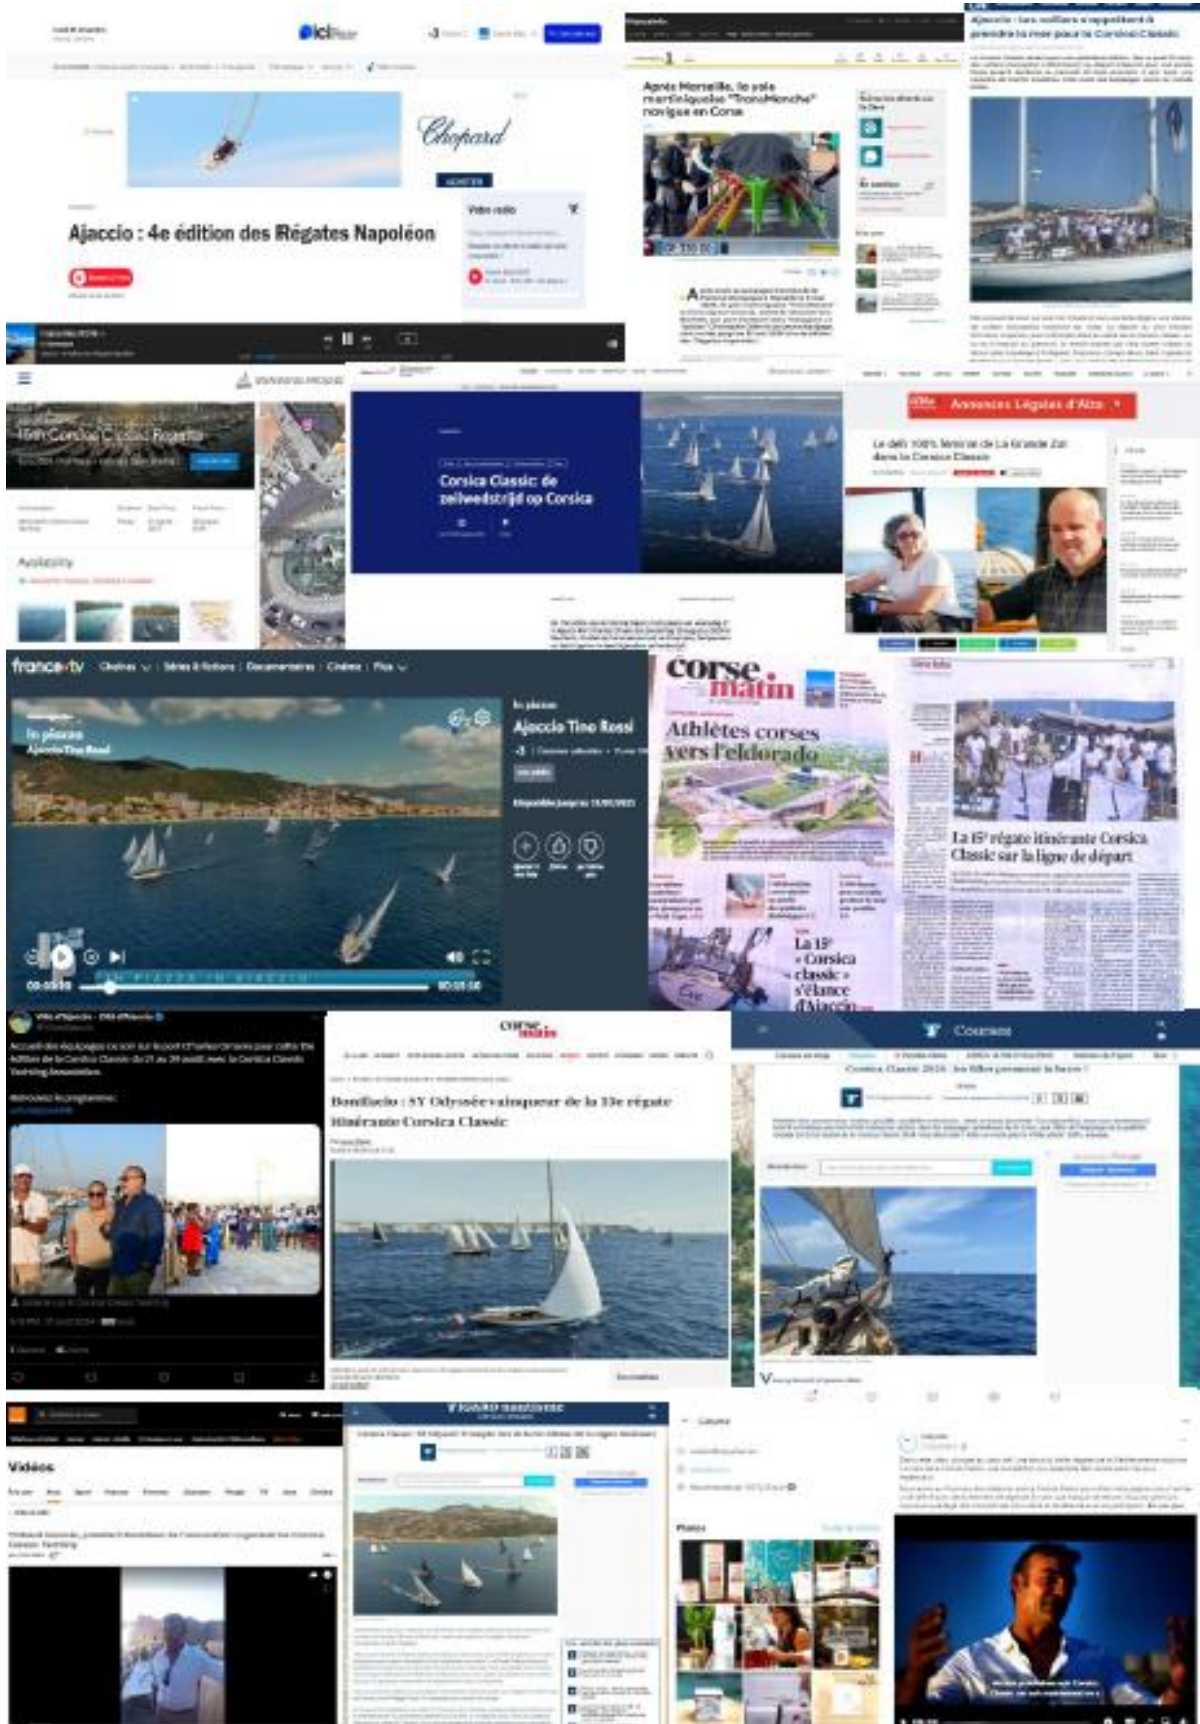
ici

Chopard

Ajaccio : 4e édition des Régates Napoléon

Après Marseille, le sala martiniquaise "TransManche" navigue en Corse

Ajaccio : les voiliers s'apprêtent à prendre la mer pour la Corsica Classic

15th Corsica Classic Regatta

Availability

Corsica Classic de zeilwedstrijd op Corsica

Annonces Légales d'Alta

Le défi 100% féminin de La Grande Zot dans la Corsica Classic

france.tv Chaînes | Séries & fictions | Documentaires | Cinéma | Plus

In piazza Ajaccio Tino Rossi

In piazza

Ajaccio Tino Rossi

Disponible jusqu'au

IN PIAZZA IN AJACCIO

00:00

corse matin

Athlètes corses vers l'eldorado

La 15e « Corsica classic » s'élance d'Ajaccio

La 15e régate itinérante Corsica Classic sur la ligne de départ

corse matin

Bonifacio : SY Odyssée vainqueur de la 15e régate itinérante Corsica Classic

Courses

Corsica Classic 2024 : les filles prennent la barre !

Vidéos

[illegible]